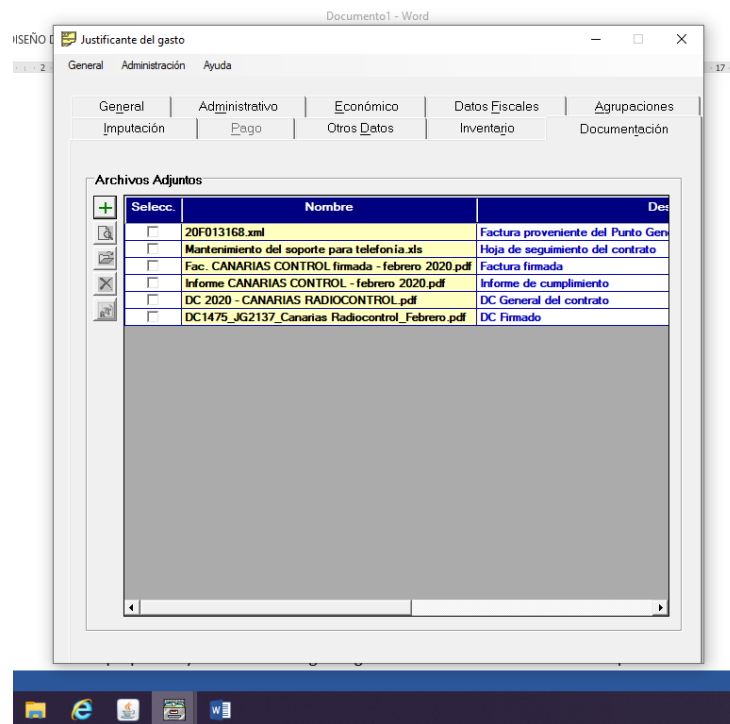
Documento1 - Word
ISEÑO D
2
17
Justificante del gasto
General Administración Ayuda

General | Administrativo | Económico | Datos Fiscales | Agrupaciones
Imputación | Pago | Otros Datos | Inventario | Documentación

Archivos Adjuntos

| Selecc. | Nombre | Des |
|---|---|---|
| | 20F013168.xml | Factura proveniente del Punto Gen |
| | Mantenimiento del soporte para telefonia.xls | Hoja de seguimiento del contrato |
| | Fac. CANARIAS CONTROL firmada - febrero 2020.pdf | Factura firmada |
| | Informe CANARIAS CONTROL - febrero 2020.pdf | Informe de cumplimiento |
| | DC 2020 - CANARIAS RADIOCONTROL.pdf | DC General del contrato |
| | DC1475_JG2137_Canarias Radiocontrol_Febrero.pdf | DC Firmado |